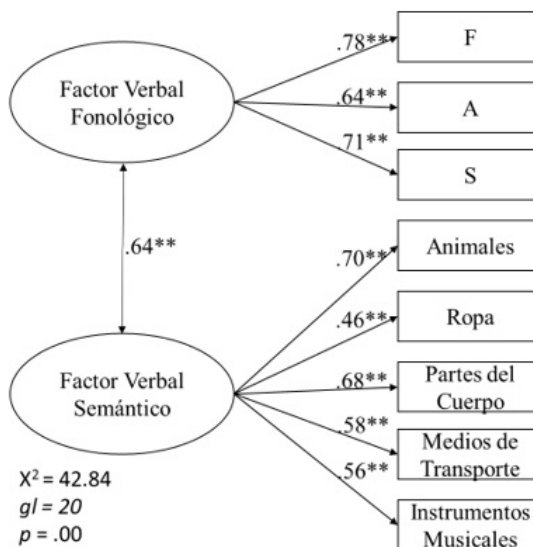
Factor Verbal Fonológico

.78**
F
.64**
A
71**
S

.64**

Factor Verbal Semántico

.70**
Animales
.46**
Ropa
.68**
Partes del Cuerpo
.58**
Medios de Transporte
.56**
Instrumentos Musicales

X$^2$ = 42.84
*gl = 20*
*p* = .00